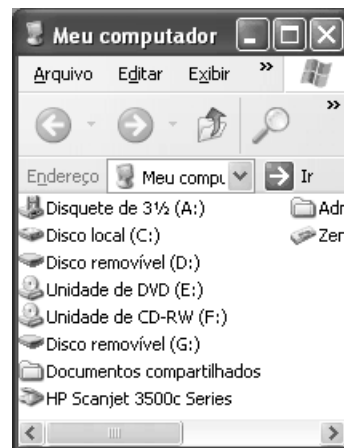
Meu computador

Arquivo Editar Exibir »

»

Endereço Meu compu Ir

Disquete de 3½ (A:)
Disco local (C:)
Disco removível (D:)
Unidade de DVD (E:)
Unidade de CD-RW (F:)
Disco removível (G:)
Documentos compartilhados
HP Scanjet 3500c Series

Adr
Zer